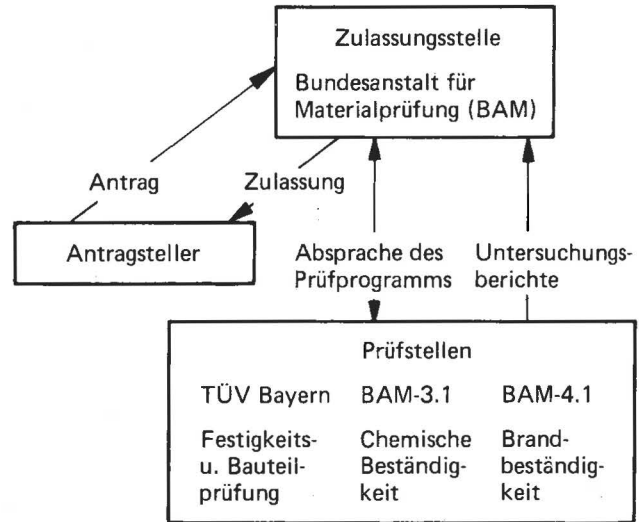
Zulassungsstelle

Bundesanstalt für Materialprüfung (BAM)

Antrag

Zulassung

Antragsteller

Absprache des Prüfprogramms

Untersuchungsberichte

Prüfstellen

TÜV Bayern

Festigkeits- u. Bauteilprüfung

BAM-3.1

Chemische Beständigkeit

BAM-4.1

Brandbeständigkeit